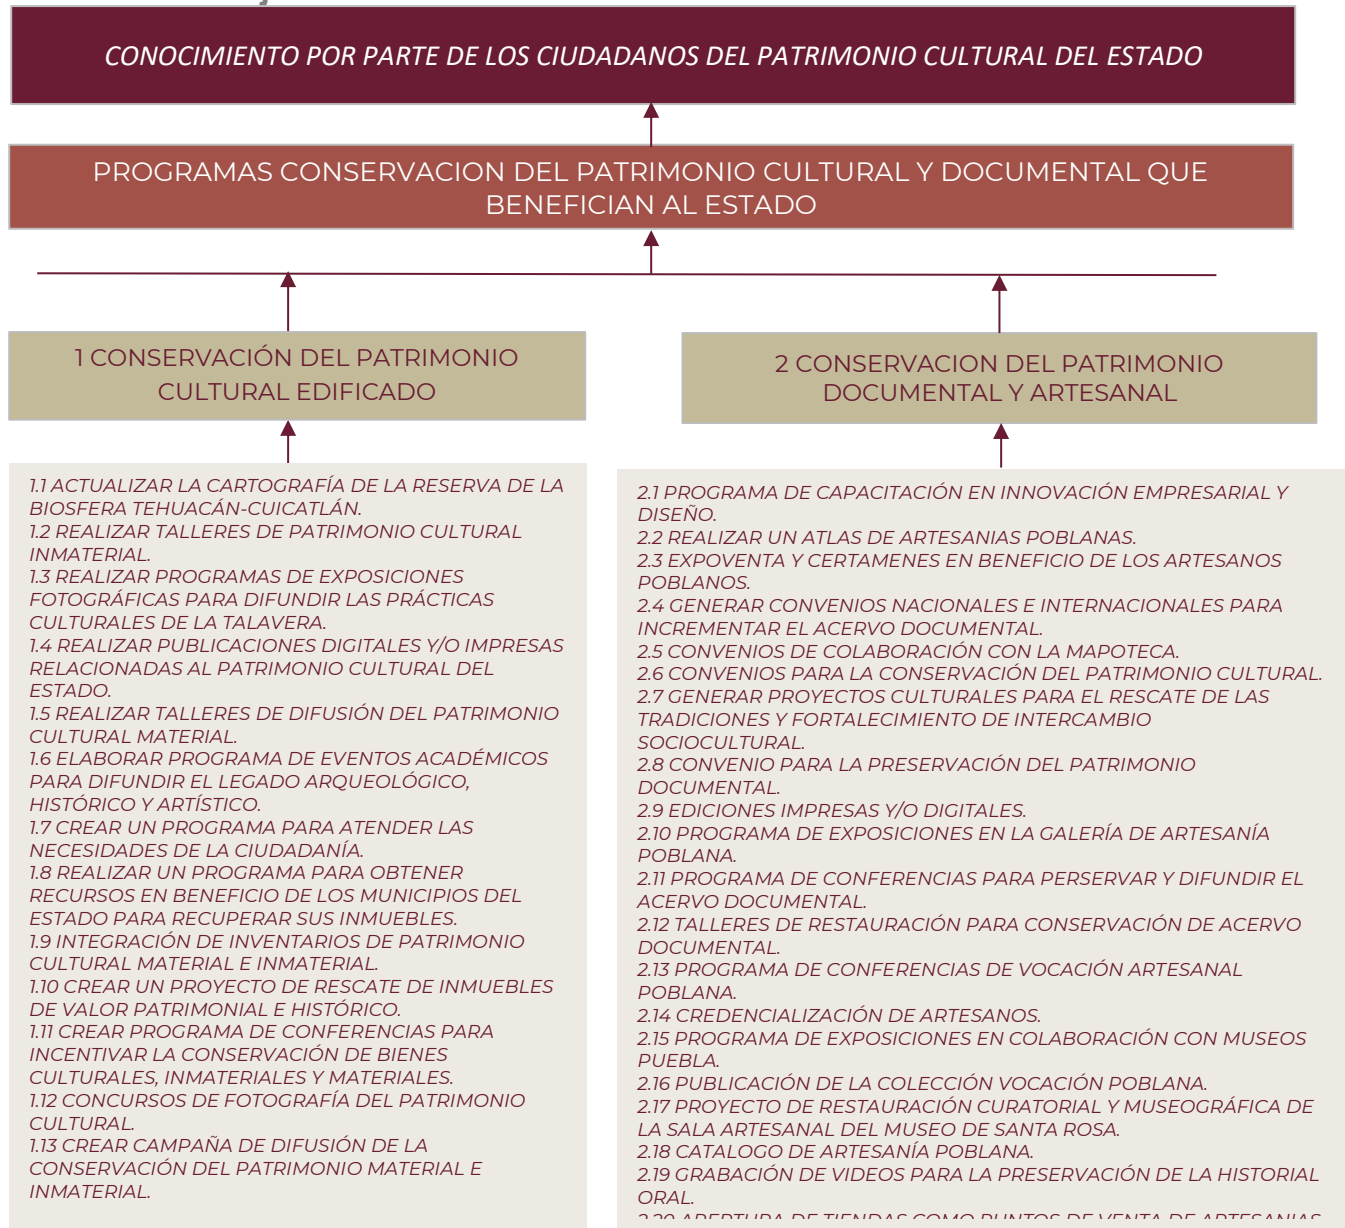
CONOCIMIENTO POR PARTE DE LOS CIUDADANOS DEL PATRIMONIO CULTURAL DEL ESTADO

PROGRAMAS CONSERVACION DEL PATRIMONIO CULTURAL Y DOCUMENTAL QUE BENEFICIAN AL ESTADO

1 CONSERVACIÓN DEL PATRIMONIO CULTURAL EDIFICADO

2 CONSERVACION DEL PATRIMONIO DOCUMENTAL Y ARTESANAL

1.1 ACTUALIZAR LA CARTOGRAFÍA DE LA RESERVA DE LA BIOSFERA TEHUACÁN-CUICATLÁN.
1.2 REALIZAR TALLERES DE PATRIMONIO CULTURAL INMATERIAL.
1.3 REALIZAR PROGRAMAS DE EXPOSICIONES FOTOGRÁFICAS PARA DIFUNDIR LAS PRÁCTICAS CULTURALES DE LA TALAVERA.
1.4 REALIZAR PUBLICACIONES DIGITALES Y/O IMPRESAS RELACIONADAS AL PATRIMONIO CULTURAL DEL ESTADO.
1.5 REALIZAR TALLERES DE DIFUSIÓN DEL PATRIMONIO CULTURAL MATERIAL.
1.6 ELABORAR PROGRAMA DE EVENTOS ACADÉMICOS PARA DIFUNDIR EL LEGADO ARQUEOLÓGICO, HISTÓRICO Y ARTÍSTICO.
1.7 CREAR UN PROGRAMA PARA ATENDER LAS NECESIDADES DE LA CIUDADANÍA.
1.8 REALIZAR UN PROGRAMA PARA OBTENER RECURSOS EN BENEFICIO DE LOS MUNICIPIOS DEL ESTADO PARA RECUPERAR SUS INMUEBLES.
1.9 INTEGRACIÓN DE INVENTARIOS DE PATRIMONIO CULTURAL MATERIAL E INMATERIAL.
1.10 CREAR UN PROYECTO DE RESCATE DE INMUEBLES DE VALOR PATRIMONIAL E HISTÓRICO.
1.11 CREAR PROGRAMA DE CONFERENCIAS PARA INCENTIVAR LA CONSERVACIÓN DE BIENES CULTURALES, INMATERIALES Y MATERIALES.
1.12 CONCURSOS DE FOTOGRAFÍA DEL PATRIMONIO CULTURAL.
1.13 CREAR CAMPAÑA DE DIFUSIÓN DE LA CONSERVACIÓN DEL PATRIMONIO MATERIAL E INMATERIAL.

2.1 PROGRAMA DE CAPACITACIÓN EN INNOVACIÓN EMPRESARIAL Y DISEÑO.
2.2 REALIZAR UN ATLAS DE ARTESANIAS POBLANAS.
2.3 EXPOVENTA Y CERTAMENES EN BENEFICIO DE LOS ARTESANOS POBLANOS.
2.4 GENERAR CONVENIOS NACIONALES E INTERNACIONALES PARA INCREMENTAR EL ACERVO DOCUMENTAL.
2.5 CONVENIOS DE COLABORACIÓN CON LA MAPOTECA.
2.6 CONVENIOS PARA LA CONSERVACIÓN DEL PATRIMONIO CULTURAL.
2.7 GENERAR PROYECTOS CULTURALES PARA EL RESCATE DE LAS TRADICIONES Y FORTALECIMIENTO DE INTERCAMBIO SOCIOCULTURAL.
2.8 CONVENIO PARA LA PRESERVACIÓN DEL PATRIMONIO DOCUMENTAL.
2.9 EDICIONES IMPRESAS Y/O DIGITALES.
2.10 PROGRAMA DE EXPOSICIONES EN LA GALERÍA DE ARTESANÍA POBLANA.
2.11 PROGRAMA DE CONFERENCIAS PARA PERSERVAR Y DIFUNDIR EL ACERVO DOCUMENTAL.
2.12 TALLERES DE RESTAURACIÓN PARA CONSERVACIÓN DE ACERVO DOCUMENTAL.
2.13 PROGRAMA DE CONFERENCIAS DE VOCACIÓN ARTESANAL POBLANA.
2.14 CREDENCIALIZACIÓN DE ARTESANOS.
2.15 PROGRAMA DE EXPOSICIONES EN COLABORACIÓN CON MUSEOS PUEBLA.
2.16 PUBLICACIÓN DE LA COLECCIÓN VOCACIÓN POBLANA.
2.17 PROYECTO DE RESTAURACIÓN CURATORIAL Y MUSEOGRÁFICA DE LA SALA ARTESANAL DEL MUSEO DE SANTA ROSA.
2.18 CATALOGO DE ARTESANÍA POBLANA.
2.19 GRABACIÓN DE VIDEOS PARA LA PRESERVACIÓN DE LA HISTORIAL ORAL.
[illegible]